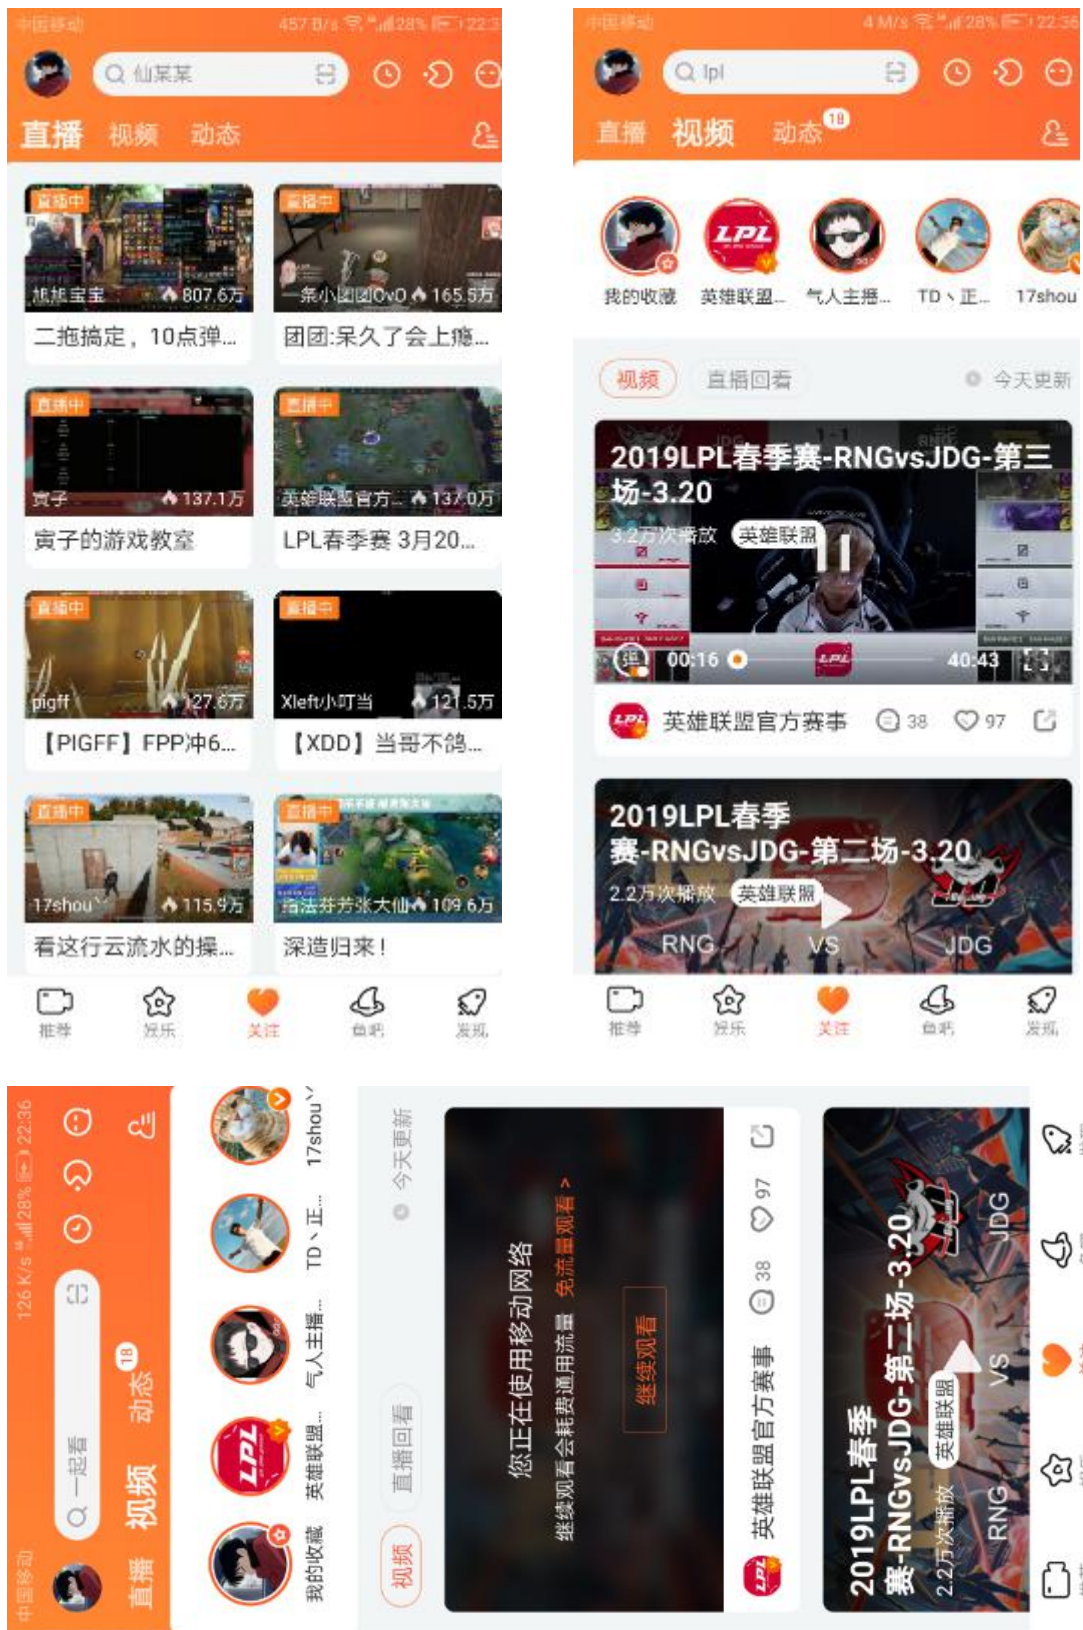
中国移动 457 B/s 28% 22:3

仙某某

直播 视频 动态

直播中
旭旭宝宝 807.6万
二拖搞定，10点弹...

直播中
一条小团团OvO 165.5万
团团:呆久了会上瘾...

直播中
寅子 137.1万
寅子的游戏教室

直播中
英雄联盟官方... 137.0万
LPL春季赛 3月20...

直播中
pigff 127.6万
【PIGFF】FPP冲6...

直播中
Xleft小叮当 121.5万
【XDD】当哥不鸽...

直播中
17shou 115.9万
看这行云流水的操...

直播中
指法芬芳张大仙 109.6万
深造归来！

推荐 娱乐 关注 鱼吧 发现

中国移动 4 M/s 28% 22:36

lpl

直播 视频 动态 18

我的收藏 英雄联盟... 气人主播... TD丶正... 17shou

视频 直播回看 今天更新

2019LPL春季赛-RNGvsJDG-第三场-3.20
3.2万次播放 英雄联盟
00:16 40:43

英雄联盟官方赛事 38 97

2019LPL春季赛-RNGvsJDG-第二场-3.20
2.2万次播放 英雄联盟
RNG VS JDG

推荐 娱乐 关注 鱼吧 发现

中国移动 126 K/s 28% 22:36

一起看

直播 视频 动态 18

我的收藏 英雄联盟... 气人主播... TD丶正... 17shou

视频 直播回看 今天更新

您正在使用移动网络
继续观看会耗费通用流量 免流量观看 >
继续观看

英雄联盟官方赛事 38 97

2019LPL春季赛-RNGvsJDG-第二场-3.20
2.2万次播放 英雄联盟
RNG VS JDG